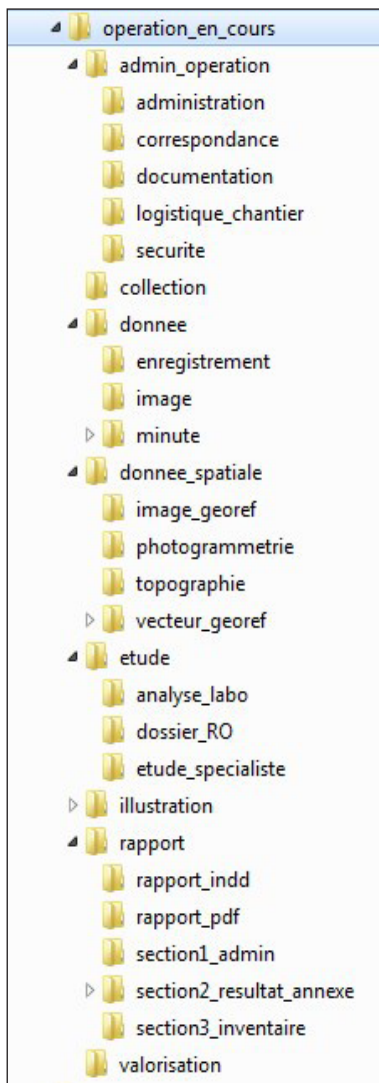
operation_en_cours
admin_operation
administration
correspondance
documentation
logistique_chantier
securite
collection
donnee
enregistrement
image
minute
donnee_spatiale
image_georef
photogrammetrie
topographie
vecteur_georef
etude
analyse_labo
dossier_RO
etude_specialiste
illustration
rapport
rapport_indd
rapport_pdf
section1_admin
section2_resultat_annexe
section3_inventaire
valorisation